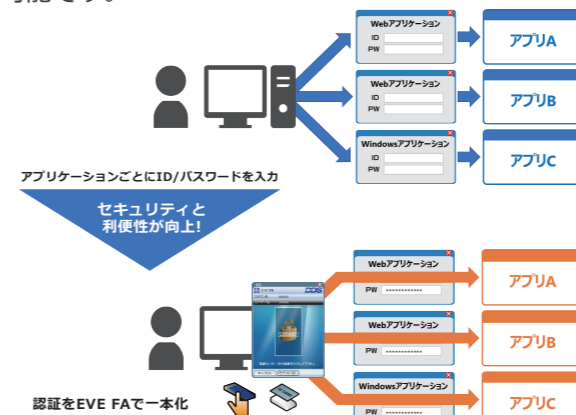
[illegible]

Webアプリケーション
ID
PW

アプリA

Webアプリケーション
ID
PW

アプリB

Windowsアプリケーション
ID
PW

アプリC

アプリケーションごとにID/パスワードを入力

セキュリティと
利便性が向上!

Webアプリケーション
PW ************

アプリA

Webアプリケーション
PW ************

アプリB

Windowsアプリケーション
PW ************

アプリC

認証をEVE FAで一本化